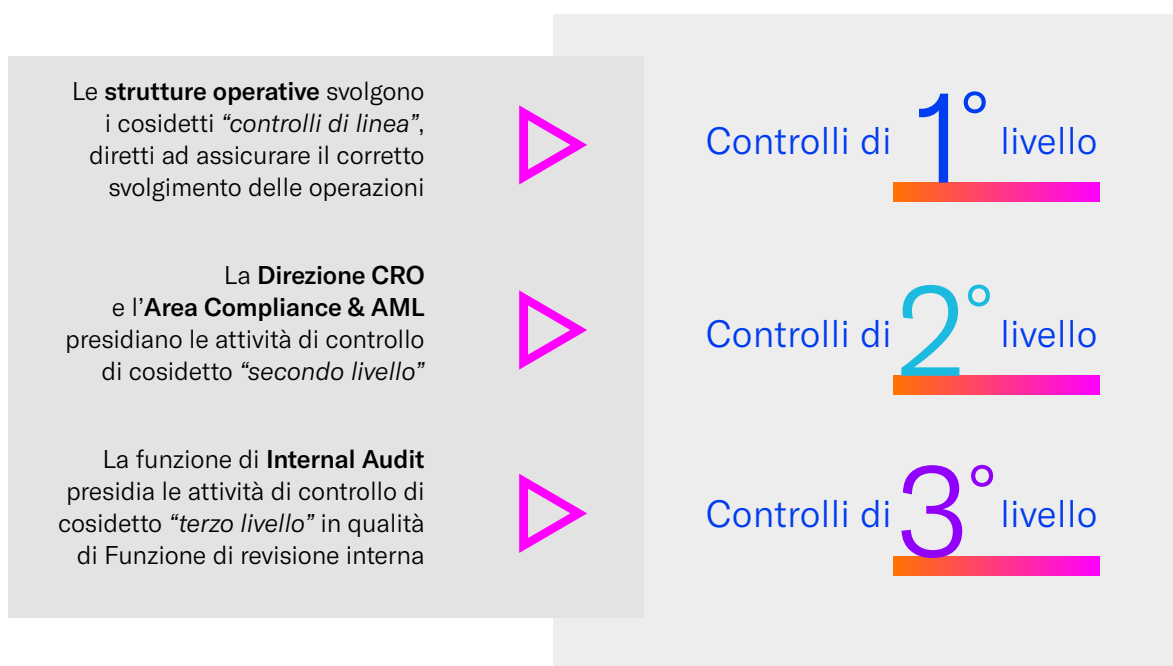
Le **strutture operative** svolgono i cosidetti *"controlli di linea"*, diretti ad assicurare il corretto svolgimento delle operazioni

Controlli di 1° livello

La **Direzione CRO** e l'**Area Compliance & AML** presidiano le attività di controllo di cosidetto *"secondo livello"*

Controlli di 2° livello

La funzione di **Internal Audit** presidia le attività di controllo di cosidetto *"terzo livello"* in qualità di Funzione di revisione interna

Controlli di 3° livello